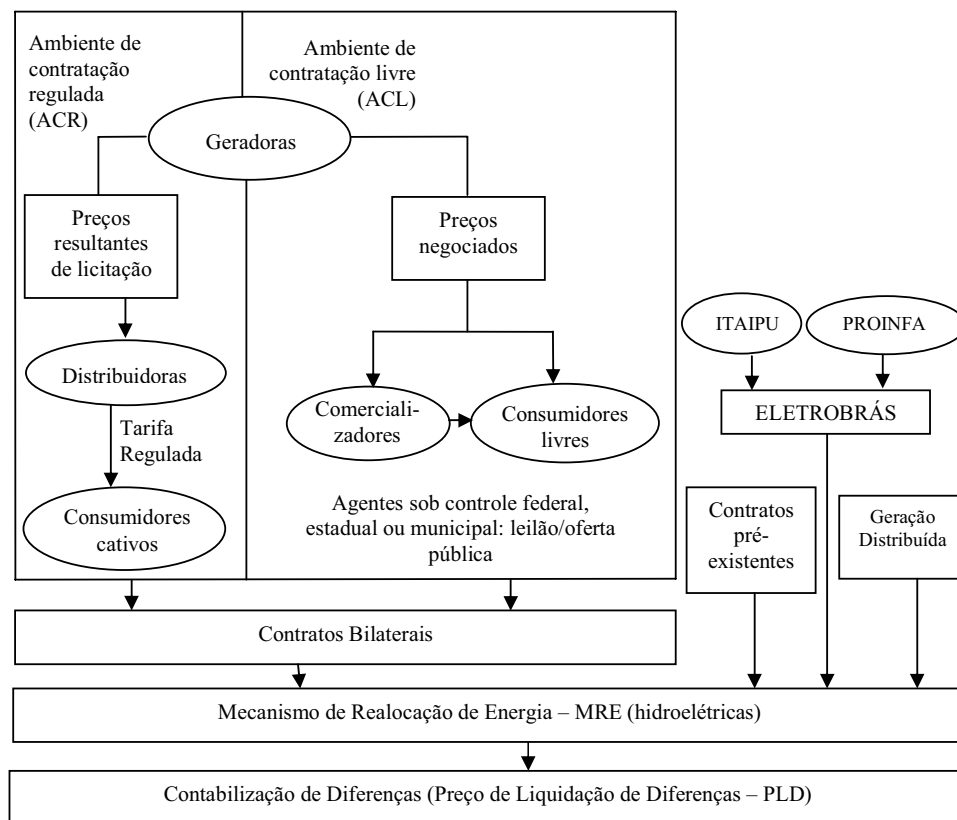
Ambiente de contratação regulada (ACR)

Ambiente de contratação livre (ACL)

Geradoras

Preços resultantes de licitação

Preços negociados

Distribuidoras

Tarifa Regulada

Consumidores cativos

Comercializadores

Consumidores livres

Agentes sob controle federal, estadual ou municipal: leilão/oferta pública

ITAIPU

PROINFA

ELETROBRÁS

Contratos pré-existentes

Geração Distribuída

Contratos Bilaterais

Mecanismo de Realocação de Energia – MRE (hidroelétricas)

Contabilização de Diferenças (Preço de Liquidação de Diferenças – PLD)